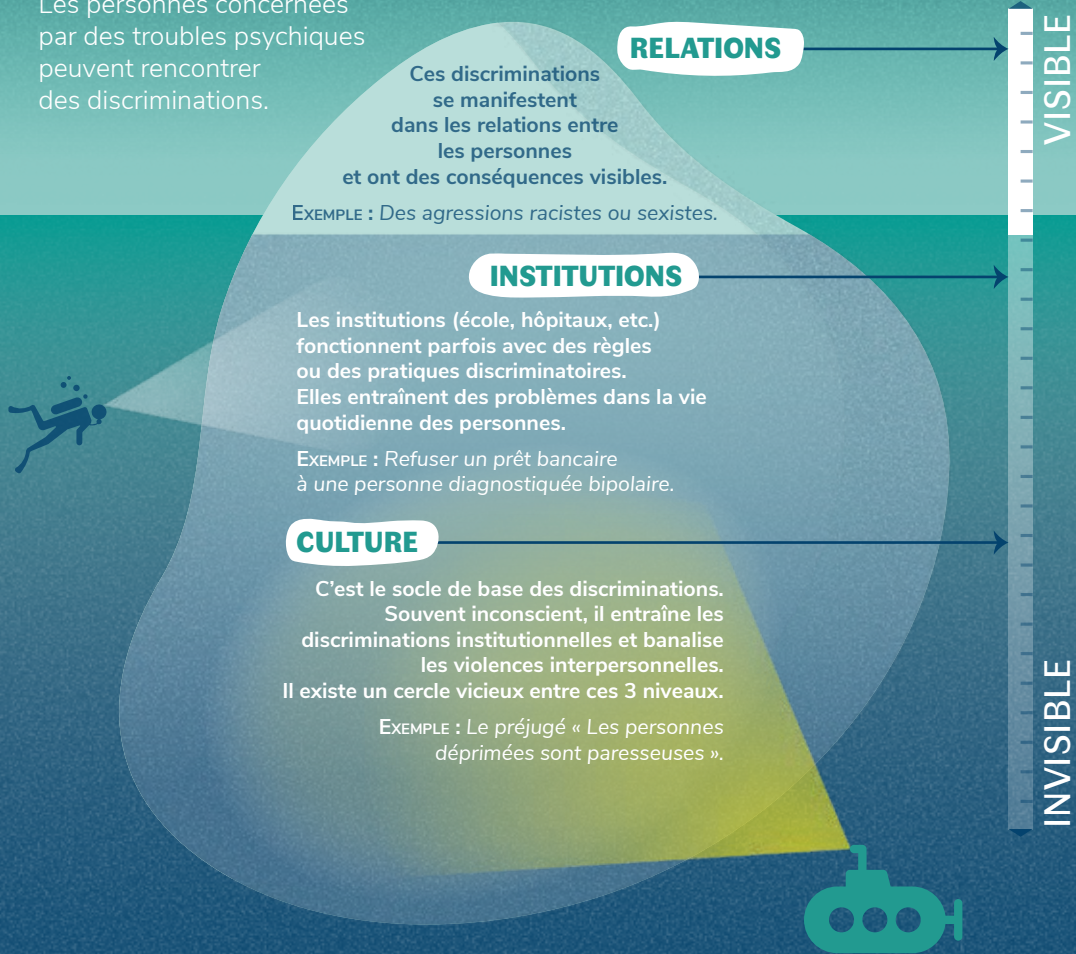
Les personnes concernées par des troubles psychiques peuvent rencontrer des discriminations.

RELATIONS

Ces discriminations se manifestent dans les relations entre les personnes et ont des conséquences visibles.

EXEMPLE : Des agressions racistes ou sexistes.

VISIBLE

INSTITUTIONS

Les institutions (école, hôpitaux, etc.) fonctionnent parfois avec des règles ou des pratiques discriminatoires. Elles entraînent des problèmes dans la vie quotidienne des personnes.

EXEMPLE : Refuser un prêt bancaire à une personne diagnostiquée bipolaire.

CULTURE

C'est le socle de base des discriminations. Souvent inconscient, il entraîne les discriminations institutionnelles et banalise les violences interpersonnelles. Il existe un cercle vicieux entre ces 3 niveaux.

EXEMPLE : Le préjugé « Les personnes déprimées sont paresseuses ».

INVISIBLE